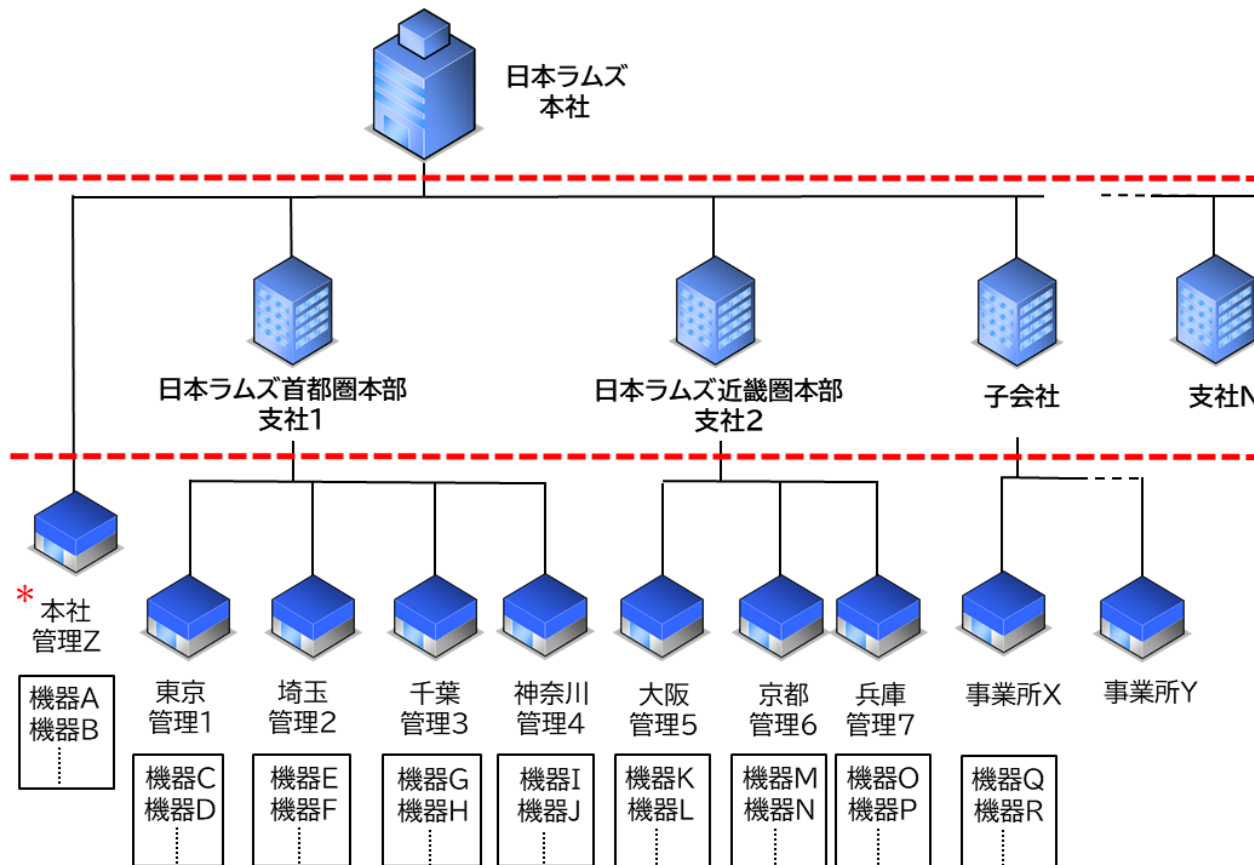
日本ラムズ
本社

日本ラムズ首都圏本部
支社1

日本ラムズ近畿圏本部
支社2

子会社

支社N

*本社
管理Z

機器A
機器B
⋮

東京
管理1

機器C
機器D
⋮

埼玉
管理2

機器E
機器F
⋮

千葉
管理3

機器G
機器H
⋮

神奈川
管理4

機器I
機器J
⋮

大阪
管理5

機器K
機器L
⋮

京都
管理6

機器M
機器N
⋮

兵庫
管理7

機器O
機器P
⋮

事業所X

機器Q
機器R
⋮

事業所Y